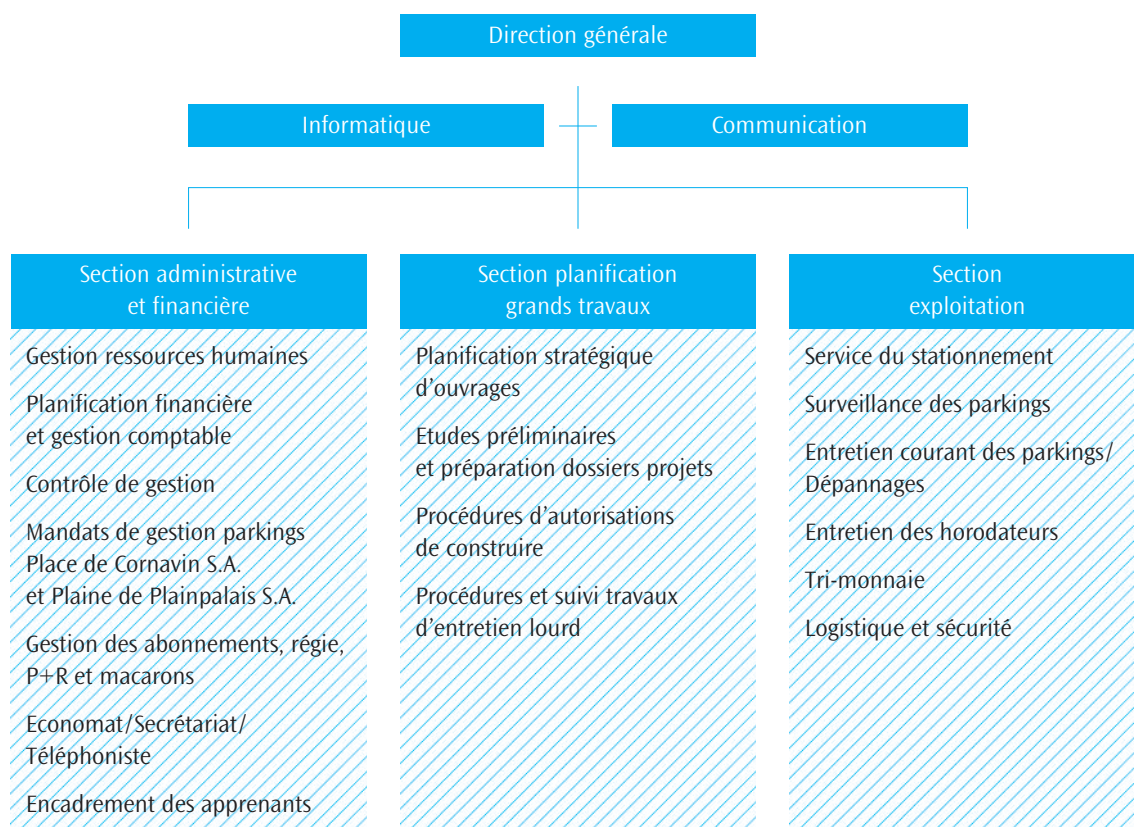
Direction générale

Informatique

Communication

Section administrative et financière

Gestion ressources humaines

Planification financière et gestion comptable

Contrôle de gestion

Mandats de gestion parkings Place de Cornavin S.A. et Plaine de Plainpalais S.A.

Gestion des abonnements, régie, P+R et macarons

Economat/Secrétariat/ Téléphoniste

Encadrement des apprenants

Section planification grands travaux

Planification stratégique d'ouvrages

Etudes préliminaires et préparation dossiers projets

Procédures d'autorisations de construire

Procédures et suivi travaux d'entretien lourd

Section exploitation

Service du stationnement

Surveillance des parkings

Entretien courant des parkings/ Dépannages

Entretien des horodateurs

Tri-monnaie

Logistique et sécurité